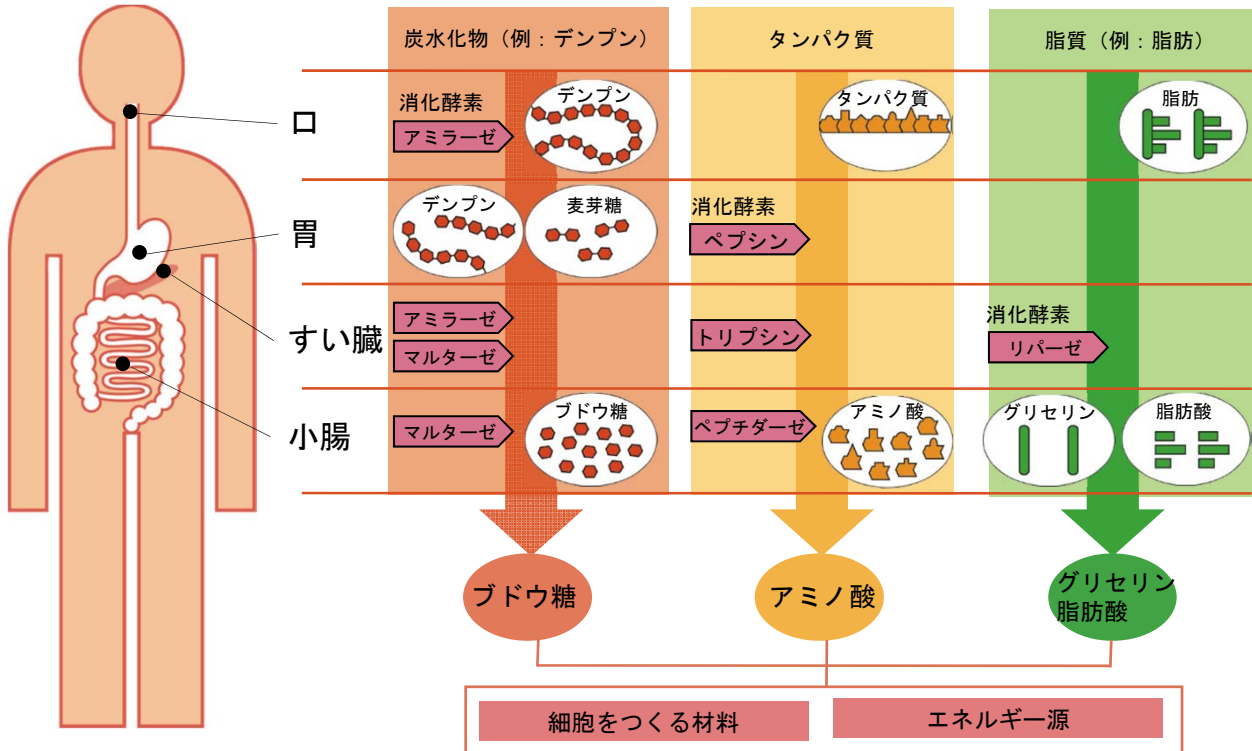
炭水化物（例：デンプン）

タンパク質

脂質（例：脂肪）

口

消化酵素

アミラーゼ

デンプン

タンパク質

脂肪

胃

デンプン

麦芽糖

消化酵素

ペプシン

すい臓

アミラーゼ

マルターゼ

トリプシン

消化酵素

リパーゼ

小腸

マルターゼ

ブドウ糖

ペプチダーゼ

アミノ酸

グリセリン

脂肪酸

ブドウ糖

アミノ酸

グリセリン
脂肪酸

細胞をつくる材料

エネルギー源